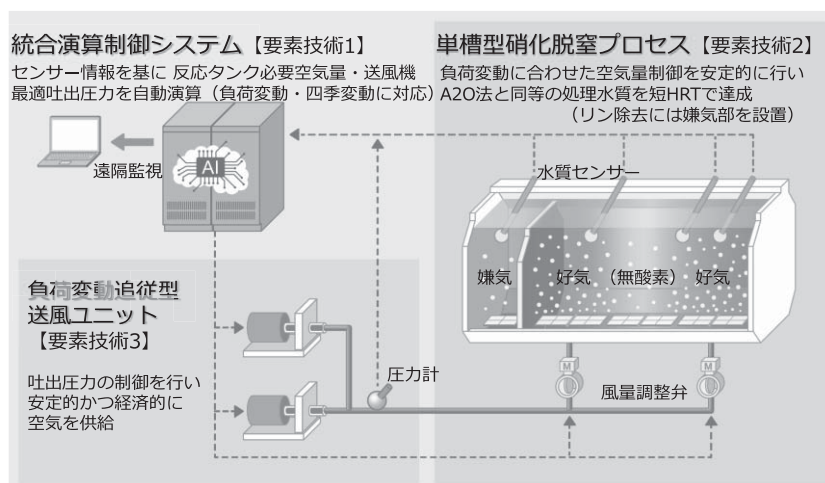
統合演算制御システム【要素技術1】

センサー情報を基に 反応タンク必要空気量・送風機最適吐出圧力を自動演算（負荷変動・四季変動に対応）

単槽型硝化脱窒プロセス【要素技術2】

負荷変動に合わせた空気量制御を安定的に行いA2O法と同等の処理水質を短HRTで達成
（リン除去には嫌気部を設置）

遠隔監視

AI

水質センサー

嫌気

好気（無酸素）好気

負荷変動追従型送風ユニット
【要素技術3】

吐出圧力の制御を行い安定的かつ経済的に空気を供給

圧力計

M

M

風量調整弁